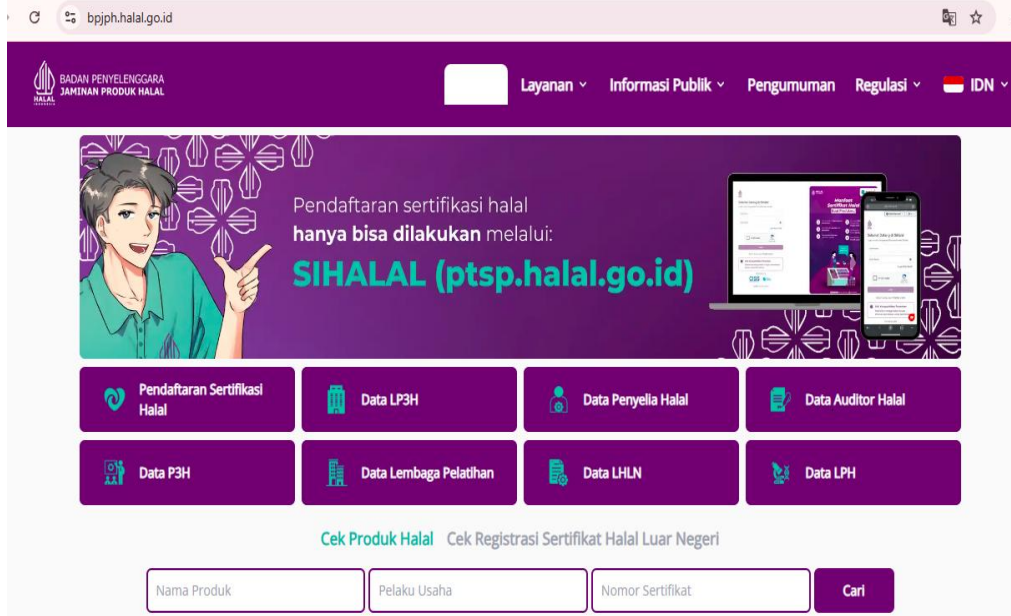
bpjph.halal.go.id

HALAL INDONESIA BADAN PENYELENGGARA JAMINAN PRODUK HALAL

Layanan Informasi Publik Pengumuman Regulasi IDN

Pendaftaran sertifikasi halal **hanya bisa dilakukan** melalui:

SIHALAL (ptsp.halal.go.id)

Pendaftaran Sertifikasi Halal

Data LP3H

Data Penyelia Halal

Data Auditor Halal

Data P3H

Data Lembaga Pelatihan

Data LHLN

Data LPH

Cek Produk Halal Cek Registrasi Sertifikat Halal Luar Negeri

Nama Produk

Pelaku Usaha

Nomor Sertifikat

Cari